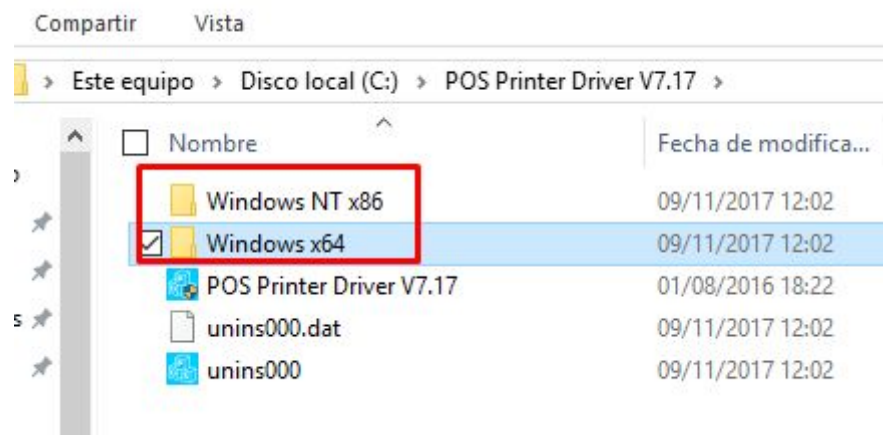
Compartir Vista

› Este equipo › Disco local (C:) › POS Printer Driver V7.17 ›

| Nombre | Fecha de modifica... |
|---|---|
| Windows NT x86 | 09/11/2017 12:02 |
| Windows x64 | 09/11/2017 12:02 |
| POS Printer Driver V7.17 | 01/08/2016 18:22 |
| unins000.dat | 09/11/2017 12:02 |
| unins000 | 09/11/2017 12:02 |